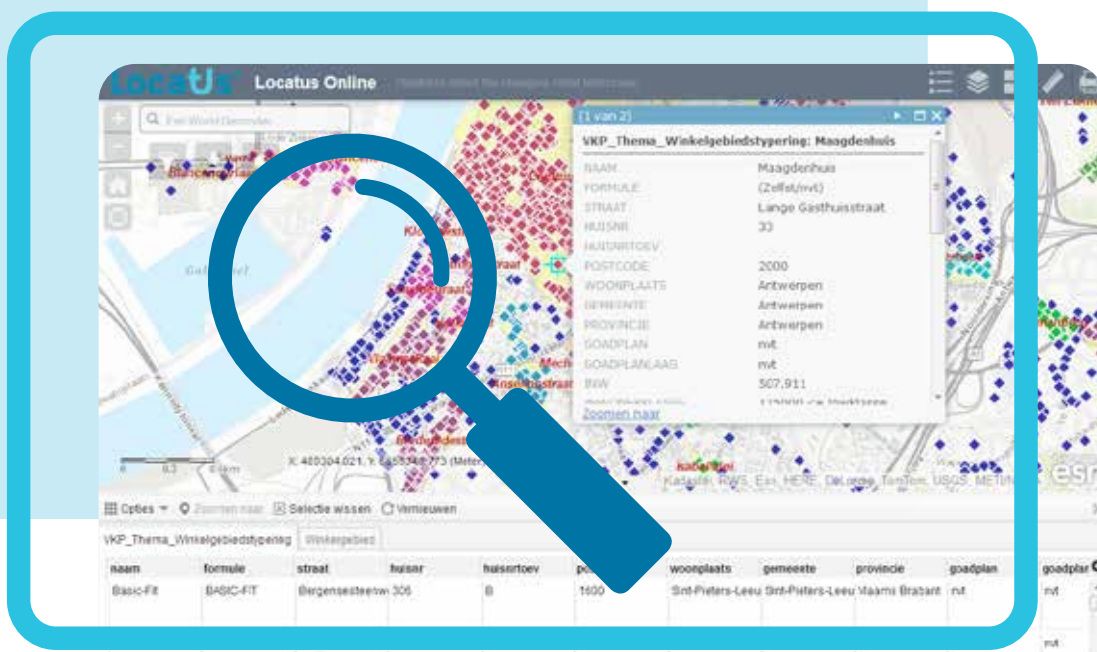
Locatus Locatus Online

(1 van 2)

VKP_Thema_Winkelgebiedstypering: Maagdenhuis

| | |
|---|---|
| NAAM | Maagdenhuis |
| FORMULE | (Zelfst/nvt) |
| STRAAT | Lange Gasthuisstraat |
| HUISNR | 33 |
| HUISNRTOEV | |
| POSTCODE | 2000 |
| WOONPLAATS | Antwerpen |
| GEMEENTE | Antwerpen |
| PROVINCIE | Antwerpen |
| GOADPLAN | nvt |
| GOADPLANLAAG | nvt |
| INW | 507,911 |

Zoomen naar

X: 480304.021, Y: 6583546.773 (Meter)

Kadaster, RWS, Esri, HERE, DeLorme, TomTom, USGS, METI/NASA

esri

Opties Zoomen naar Selectie wissen Vernieuwen

VKP_Thema_Winkelgebiedstypering Winkelgebied

| naam | formule | straat | huisnr | huisnrtoev | postcode | woonplaats | gemeente | provincie | goadplan | goadplan |
|---|---|---|---|---|---|---|---|---|---|---|
| Basic-Fit | BASIC-FIT | Bergensesteenw | 306 | B | 1600 | Sint-Pieters-Leeu | Sint-Pieters-Leeu | Vlaams Brabant | nvt | nvt |